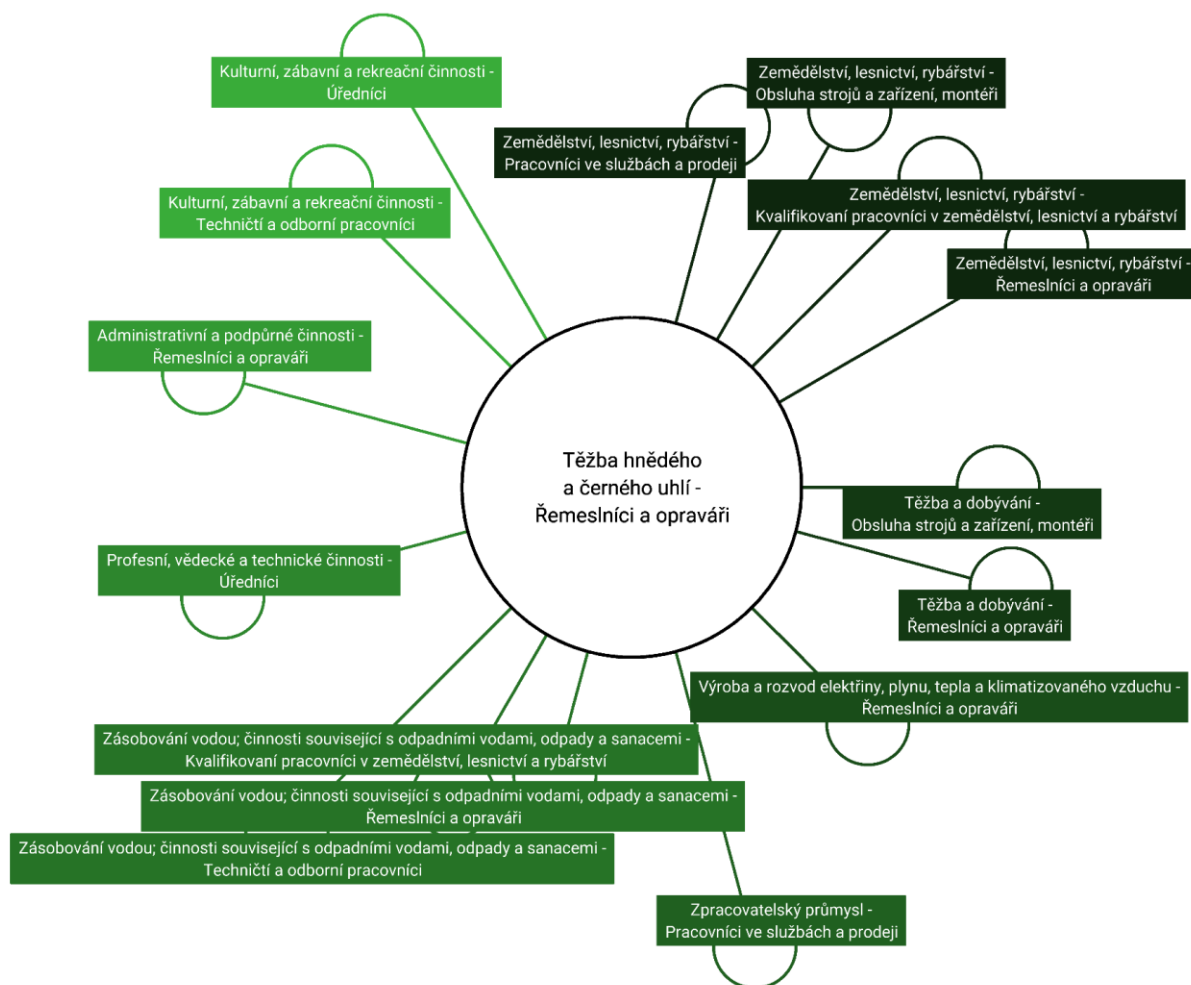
Kulturní, zábavní a rekreační činnosti - Úředníci

Zemědělství, lesnictví, rybářství - Obsluha strojů a zařízení, montéři

Zemědělství, lesnictví, rybářství - Pracovníci ve službách a prodeji

Kulturní, zábavní a rekreační činnosti - Techničtí a odborní pracovníci

Zemědělství, lesnictví, rybářství - Kvalifikovaní pracovníci v zemědělství, lesnictví a rybářství

Zemědělství, lesnictví, rybářství - Řemeslníci a opraváři

Administrativní a podpůrné činnosti - Řemeslníci a opraváři

Těžba hnědého a černého uhlí - Řemeslníci a opraváři

Těžba a dobývání - Obsluha strojů a zařízení, montéři

Profesní, vědecké a technické činnosti - Úředníci

Těžba a dobývání - Řemeslníci a opraváři

Výroba a rozvod elektřiny, plynu, tepla a klimatizovaného vzduchu - Řemeslníci a opraváři

Zásobování vodou; činnosti související s odpadními vodami, odpady a sanacemi - Kvalifikovaní pracovníci v zemědělství, lesnictví a rybářství

Zásobování vodou; činnosti související s odpadními vodami, odpady a sanacemi - Řemeslníci a opraváři

Zásobování vodou; činnosti související s odpadními vodami, odpady a sanacemi - Techničtí a odborní pracovníci

Zpracovatelský průmysl - Pracovníci ve službách a prodeji